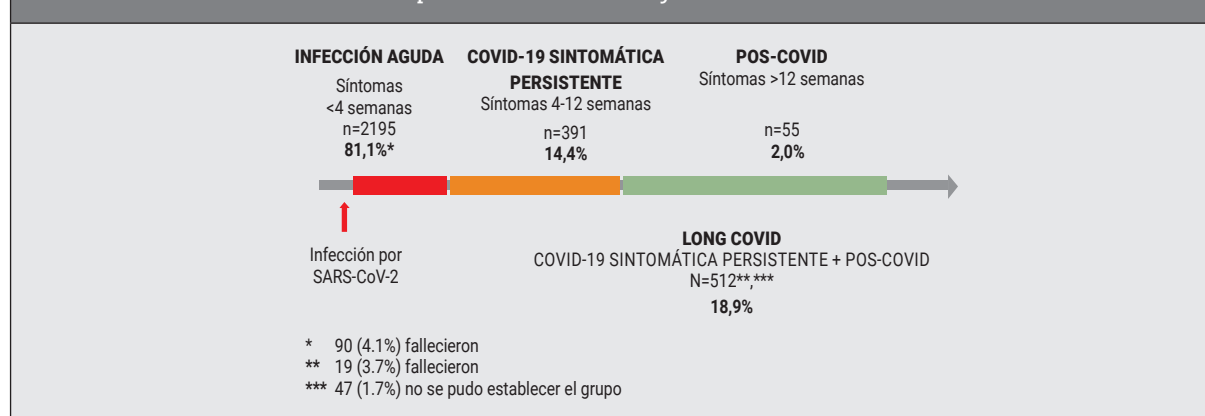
INFECCIÓN AGUDA
Síntomas <4 semanas
n=2195
**81,1%***

COVID-19 SINTOMÁTICA PERSISTENTE
Síntomas 4-12 semanas
n=391
**14,4%**

POS-COVID
Síntomas >12 semanas
n=55
**2,0%**

Infección por SARS-CoV-2

LONG COVID
COVID-19 SINTOMÁTICA PERSISTENTE + POS-COVID
N=512**,***
**18,9%**

* 90 (4.1%) fallecieron
** 19 (3.7%) fallecieron
*** 47 (1.7%) no se pudo establecer el grupo